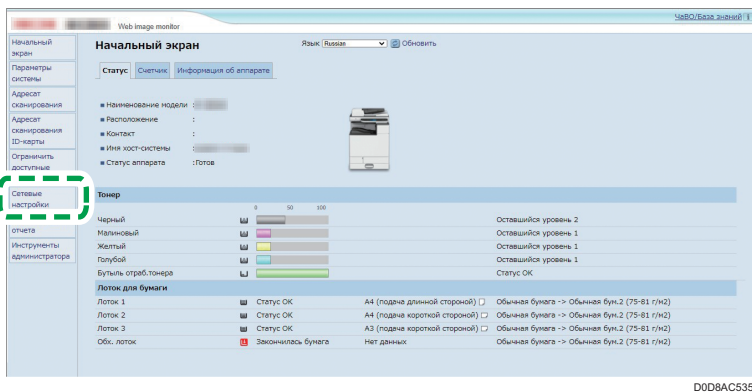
Web image monitor

ЧаВО/База знаний

Начальный экран
Параметры системы
Адресат сканирования
Адресат сканирования ID-карты
Ограничить доступные
Сетевые настройки
отчета
Инструменты администратора

Начальный экран

Язык Russian Обновить

Статус | Счетчик | Информация об аппарате

Наименование модели :
Расположение :
Контакт :
Имя хост-системы :
Статус аппарата : Готов

Тонер

0 50 100

| | | |
|---|---|---|
| Черный | | Оставшийся уровень 2 |
| Малиновый | | Оставшийся уровень 1 |
| Желтый | | Оставшийся уровень 1 |
| Голубой | | Оставшийся уровень 1 |
| Бутыль отраб.тонера | | Статус OK |

Лоток для бумаги

| | | | |
|---|---|---|---|
| Лоток 1 | Статус OK | A4 (подача длинной стороной) | Обычная бумага -> Обычная бум.2 (75-81 г/м2) |
| Лоток 2 | Статус OK | A4 (подача короткой стороной) | Обычная бумага -> Обычная бум.2 (75-81 г/м2) |
| Лоток 3 | Статус OK | A3 (подача короткой стороной) | Обычная бумага -> Обычная бум.2 (75-81 г/м2) |
| Обх. лоток | Закончилась бумага | Нет данных | Обычная бумага -> Обычная бум.2 (75-81 г/м2) |

D0D8AC535